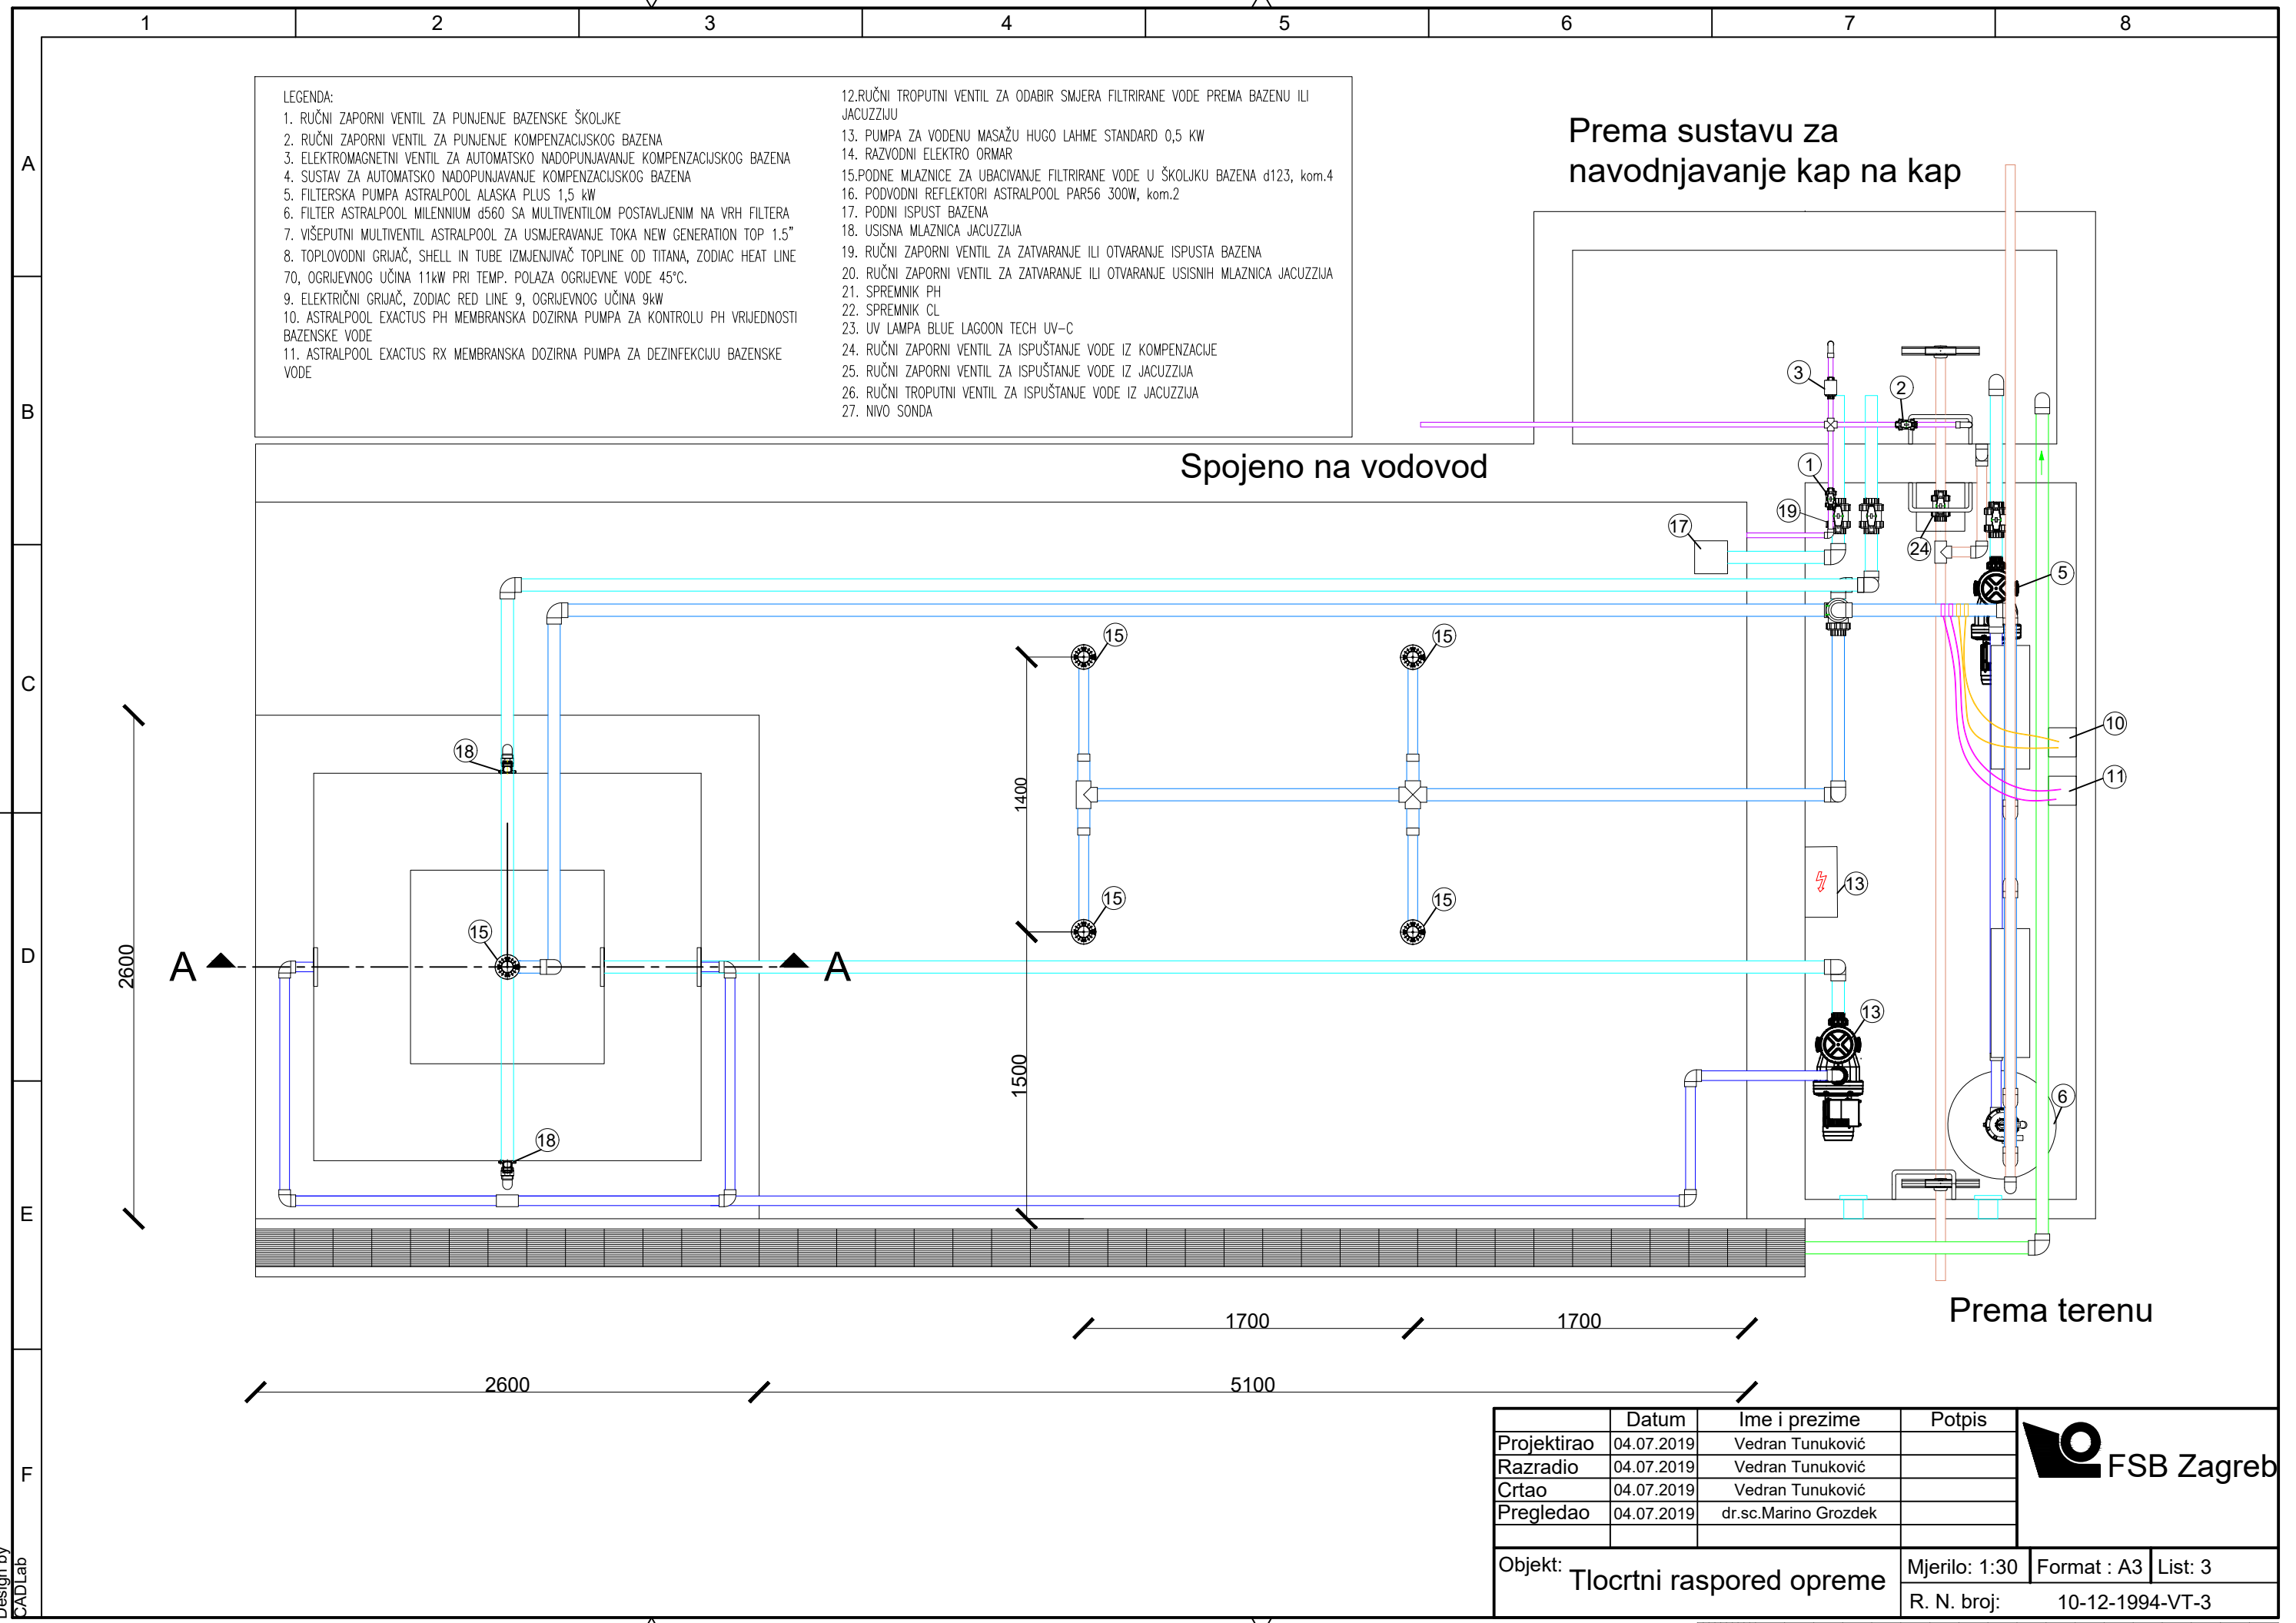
1 2 3 4 5 6 7 8

A B C D E F

LEGENDA:
1. RUČNI ZAPORNI VENTIL ZA PUNJENJE BAZENSKE ŠKOLJKE
2. RUČNI ZAPORNI VENTIL ZA PUNJENJE KOMPENZACIJSKOG BAZENA
3. ELEKTROMAGNETNI VENTIL ZA AUTOMATSKO NADOPUNJAVANJE KOMPENZACIJSKOG BAZENA
4. SUSTAV ZA AUTOMATSKO NADOPUNJAVANJE KOMPENZACIJSKOG BAZENA
5. FILTERSKA PUMPA ASTRALPOOL ALASKA PLUS 1,5 kW
6. FILTER ASTRALPOOL MILENNIUM d560 SA MULTIVENTILOM POSTAVLJENIM NA VRH FILTERA
7. VIŠEPUTNI MULTIVENTIL ASTRALPOOL ZA USMJERAVANJE TOKA NEW GENERATION TOP 1.5"
8. TOPLOVODNI GRIJAČ, SHELL IN TUBE IZMJENJIVAČ TOPLINE OD TITANA, ZODIAC HEAT LINE 70, OGRIJEVNOG UČINA 11kW PRI TEMP. POLAZA OGRIJEVNE VODE 45°C.
9. ELEKTRIČNI GRIJAČ, ZODIAC RED LINE 9, OGRIJEVNOG UČINA 9kW
10. ASTRALPOOL EXACTUS PH MEMBRANSKA DOZIRNA PUMPA ZA KONTROLU PH VRIJEDNOSTI BAZENSKE VODE
11. ASTRALPOOL EXACTUS RX MEMBRANSKA DOZIRNA PUMPA ZA DEZINFEKCIJU BAZENSKE VODE
12.RUČNI TROPUTNI VENTIL ZA ODABIR SMJERA FILTRIRANE VODE PREMA BAZENU ILI JACUZZIJU
13. PUMPA ZA VODENU MASAŽU HUGO LAHME STANDARD 0,5 KW
14. RAZVODNI ELEKTRO ORMAR
15.PODNE MLAZNICE ZA UBACIVANJE FILTRIRANE VODE U ŠKOLJKU BAZENA d123, kom.4
16. PODVODNI REFLEKTORI ASTRALPOOL PAR56 300W, kom.2
17. PODNI ISPUST BAZENA
18. USISNA MLAZNICA JACUZZIJA
19. RUČNI ZAPORNI VENTIL ZA ZATVARANJE ILI OTVARANJE ISPUSTA BAZENA
20. RUČNI ZAPORNI VENTIL ZA ZATVARANJE ILI OTVARANJE USISNIH MLAZNICA JACUZZIJA
21. SPREMNIK PH
22. SPREMNIK CL
23. UV LAMPA BLUE LAGOON TECH UV-C
24. RUČNI ZAPORNI VENTIL ZA ISPUŠTANJE VODE IZ KOMPENZACIJE
25. RUČNI ZAPORNI VENTIL ZA ISPUŠTANJE VODE IZ JACUZZIJA
26. RUČNI TROPUTNI VENTIL ZA ISPUŠTANJE VODE IZ JACUZZIJA
27. NIVO SONDA

Prema sustavu za navodnjavanje kap na kap

Spojeno na vodovod

3 2 1 19 17 24 5 15 15 18 10 11 13 15 15 15 13 6 18

1400 1500 2600

A A

Prema terenu

1700 1700
2600 5100

| | Datum | Ime i prezime | Potpis |
|---|---|---|---|
| Projektirao | 04.07.2019 | Vedran Tunuković | |
| Razradio | 04.07.2019 | Vedran Tunuković | |
| Crtao | 04.07.2019 | Vedran Tunuković | |
| Pregledao | 04.07.2019 | dr.sc.Marino Grozdek | |

FSB Zagreb

Objekt: Tlocrtni raspored opreme
Mjerilo: 1:30 Format : A3 List: 3
R. N. broj: 10-12-1994-VT-3

Design by CADLab